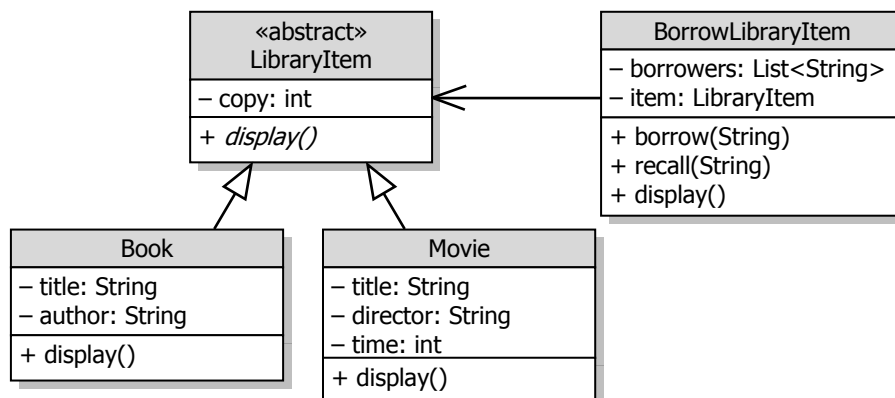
«abstract»
LibraryItem

– copy: int

+ display()

BorrowLibraryItem

– borrowers: List<String>
– item: LibraryItem

+ borrow(String)
+ recall(String)
+ display()

Book

– title: String
– author: String

+ display()

Movie

– title: String
– director: String
– time: int

+ display()